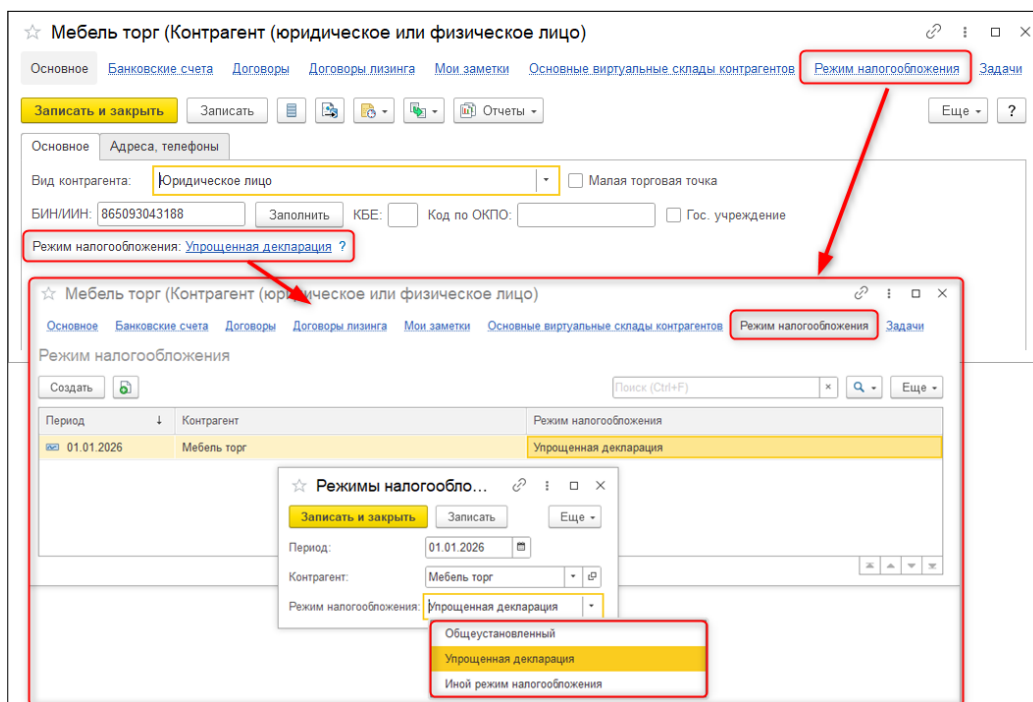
☆ Мебель торг (Контрагент (юридическое или физическое лицо)

Основное Банковские счета Договоры Договоры лизинга Мои заметки Основные виртуальные склады контрагентов Режим налогообложения Задачи

Записать и закрыть Записать Отчеты Еще ?

Основное Адреса, телефоны

Вид контрагента: Юридическое лицо Малая торговая точка

БИН/ИИН: 865093043188 Заполнить КБЕ: Код по ОКПО: Гос. учреждение

Режим налогообложения: Упрощенная декларация ?

☆ Мебель торг (Контрагент (юридическое или физическое лицо)

Основное Банковские счета Договоры Договоры лизинга Мои заметки Основные виртуальные склады контрагентов Режим налогообложения Задачи

Режим налогообложения

Создать Поиск (Ctrl+F) Еще

| Период | Контрагент | Режим налогообложения |
|---|---|---|
| 01.01.2026 | Мебель торг | Упрощенная декларация |

☆ Режимы налогообло...

Записать и закрыть Записать Еще

Период: 01.01.2026

Контрагент: Мебель торг

Режим налогообложения: Упрощенная декларация

Общеустановленный
Упрощенная декларация
Иной режим налогообложения